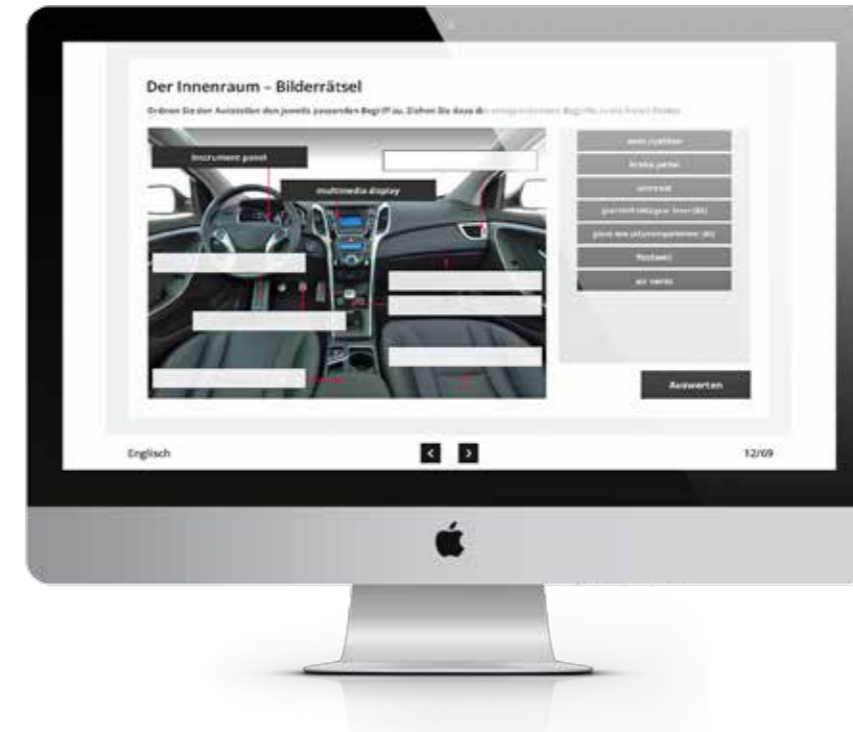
Der Innenraum – Bilderrätsel

Ordnen Sie den Autoteilen den jeweils passenden Begriff zu. Ziehen Sie dazu d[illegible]

instrument panel

multimedia display

seat cushion

brake pedal

armrest

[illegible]

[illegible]

footwell

air vents

Auswerten

Englisch

12/09